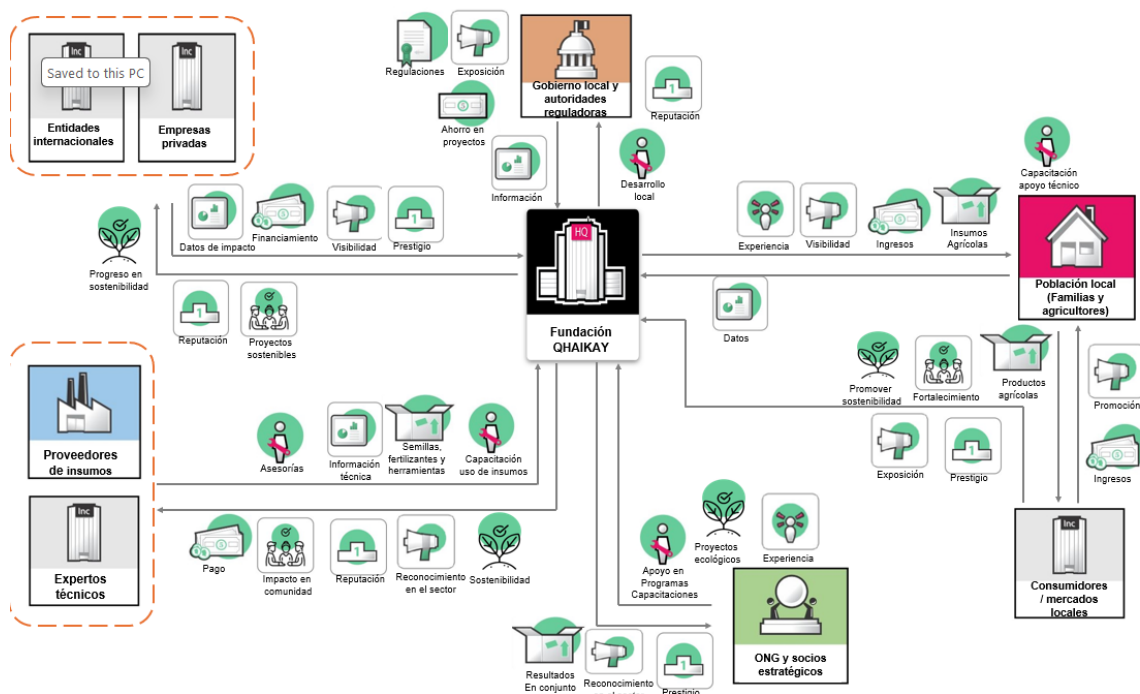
Inc
Saved to this PC
Entidades internacionales

Inc
Empresas privadas

Regulaciones
Exposición
Ahorro en proyectos
Gobierno local y autoridades reguladoras
Reputación
Información
Desarrollo local

Datos de impacto
Financiamiento
Visibilidad
Prestigio
Progreso en sostenibilidad

HQ
Fundación QHAIKAY

Experiencia
Visibilidad
Ingresos
Insumos Agrícolas
Capacitación apoyo técnico
Población local (Familias y agricultores)

Reputación
Proyectos sostenibles
Datos

Promover sostenibilidad
Fortalecimiento
Productos agrícolas
Promoción
Ingresos
Exposición
Prestigio

Proveedores de insumos
Asesorías
Información técnica
Semillas, fertilizantes y herramientas
Capacitación uso de insumos

Inc
Expertos técnicos
Pago
Impacto en comunidad
Reputación
Reconocimiento en el sector
Sostenibilidad

Apoyo en Programas Capacitaciones
Proyectos ecológicos
Experiencia
ONG y socios estratégicos

Inc
Consumidores / mercados locales

Resultados En conjunto
Reconocimiento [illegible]
Prestigio